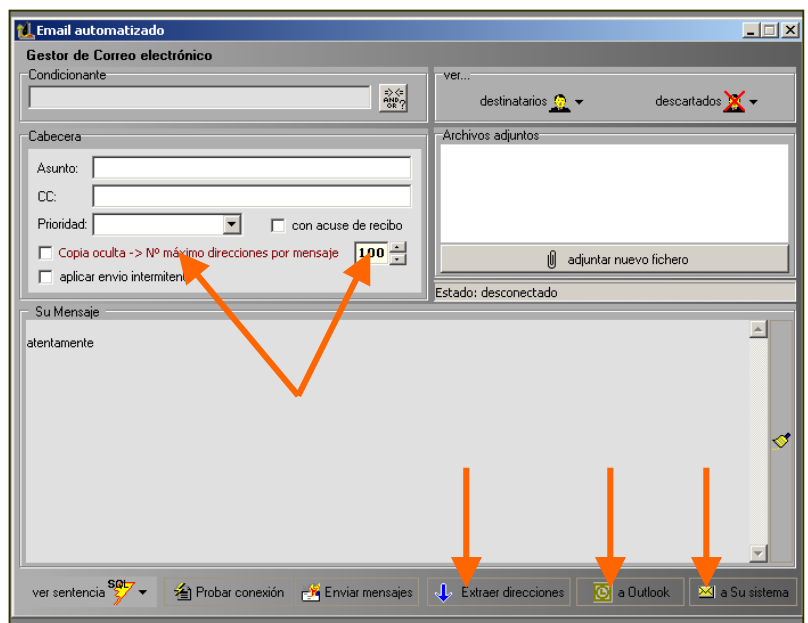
Email automatizado

Gestor de Correo electrónico

Condicionante

AND OR

ver...

destinatarios

descartados

Cabecera

Asunto:

CC:

Prioridad:

con acuse de recibo

Copia oculta -> Nº máximo direcciones por mensaje

100

aplicar envio intermitente

Archivos adjuntos

adjuntar nuevo fichero

Estado: desconectado

Su Mensaje

atentamente

ver sentencia SQL

Probar conexión

Enviar mensajes

Extraer direcciones

a Outlook

a Su sistema